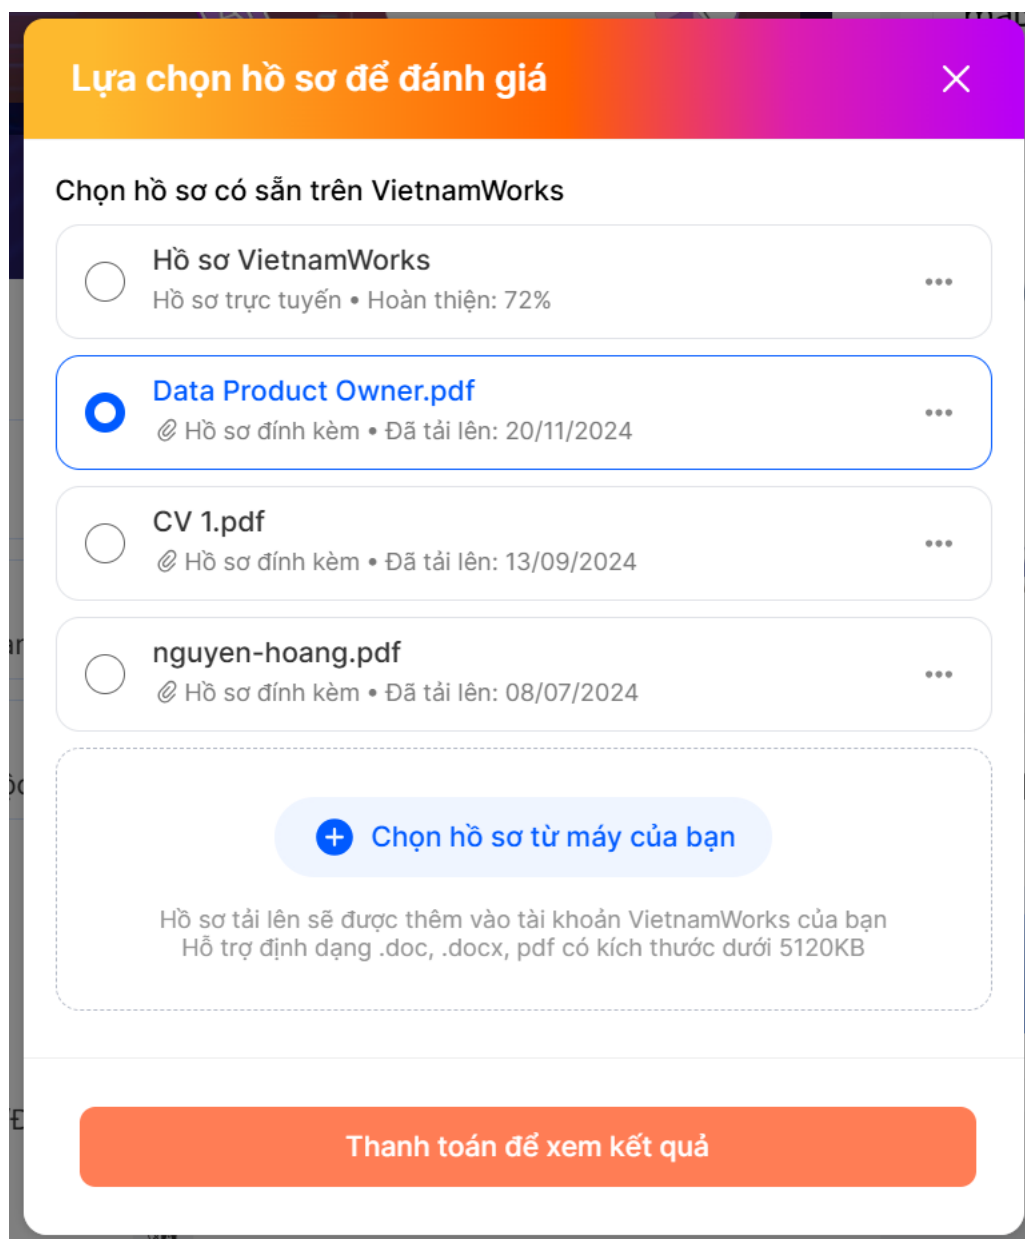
Lựa chọn hồ sơ để đánh giá

Chọn hồ sơ có sẵn trên VietnamWorks

Hồ sơ VietnamWorks
Hồ sơ trực tuyến • Hoàn thiện: 72%

Data Product Owner.pdf
Hồ sơ đính kèm • Đã tải lên: 20/11/2024

CV 1.pdf
Hồ sơ đính kèm • Đã tải lên: 13/09/2024

nguyen-hoang.pdf
Hồ sơ đính kèm • Đã tải lên: 08/07/2024

Chọn hồ sơ từ máy của bạn

Hồ sơ tải lên sẽ được thêm vào tài khoản VietnamWorks của bạn
Hỗ trợ định dạng .doc, .docx, pdf có kích thước dưới 5120KB

Thanh toán để xem kết quả